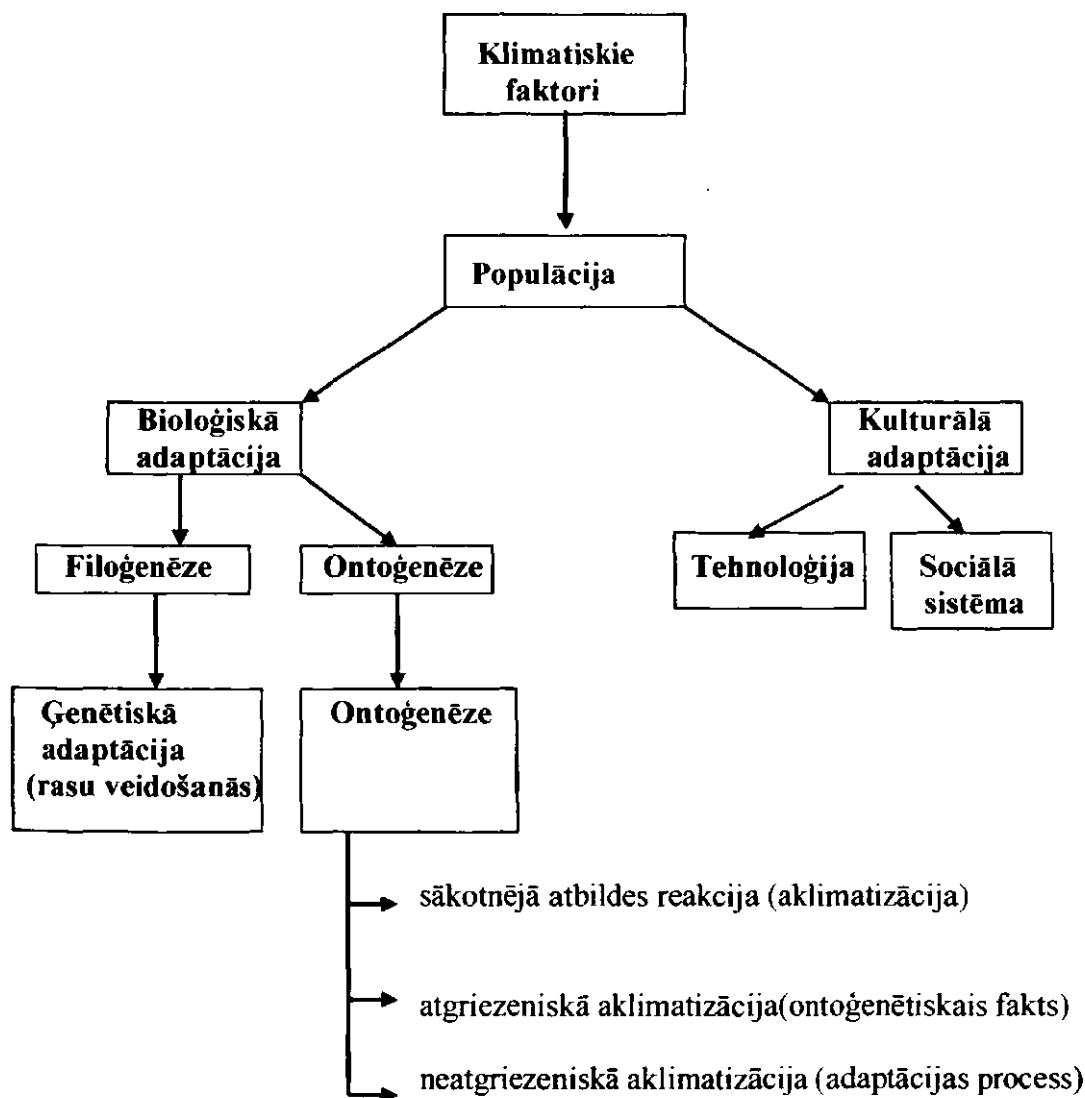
Klimatiskie faktori

Populācija

Bioloģiskā adaptācija

Kulturālā adaptācija

Filoģenēze

Ontoģenēze

Tehnoloģija

Sociālā sistēma

Ģenētiskā adaptācija (rasu veidošanās)

Ontoģenēze

sākotnējā atbildes reakcija (aklimatizācija)

atgriezeniskā aklimatizācija(ontoģenētiskais fakts)

neatgriezeniskā aklimatizācija (adaptācijas process)